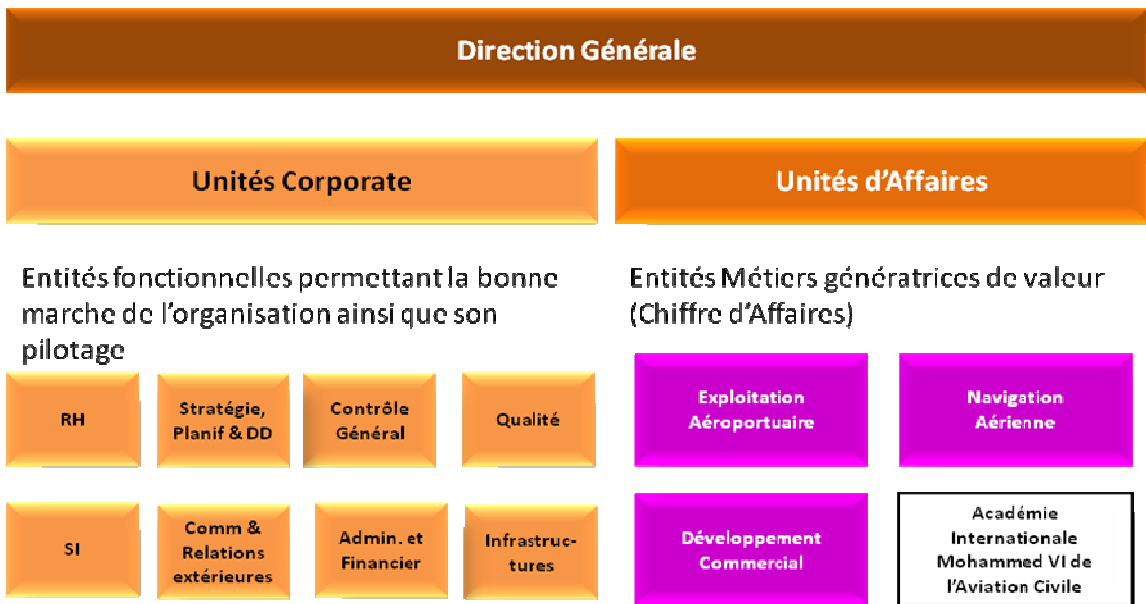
Direction Générale

Unités Corporate

Unités d'Affaires

Entités fonctionnelles permettant la bonne marche de l'organisation ainsi que son pilotage

Entités Métiers génératrices de valeur (Chiffre d'Affaires)

RH

Stratégie, Planif & DD

Contrôle Général

Qualité

Exploitation Aéroportuaire

Navigation Aérienne

SI

Comm & Relations extérieures

Admin. et Financier

Infrastructures

Développement Commercial

Académie Internationale Mohammed VI de l'Aviation Civile